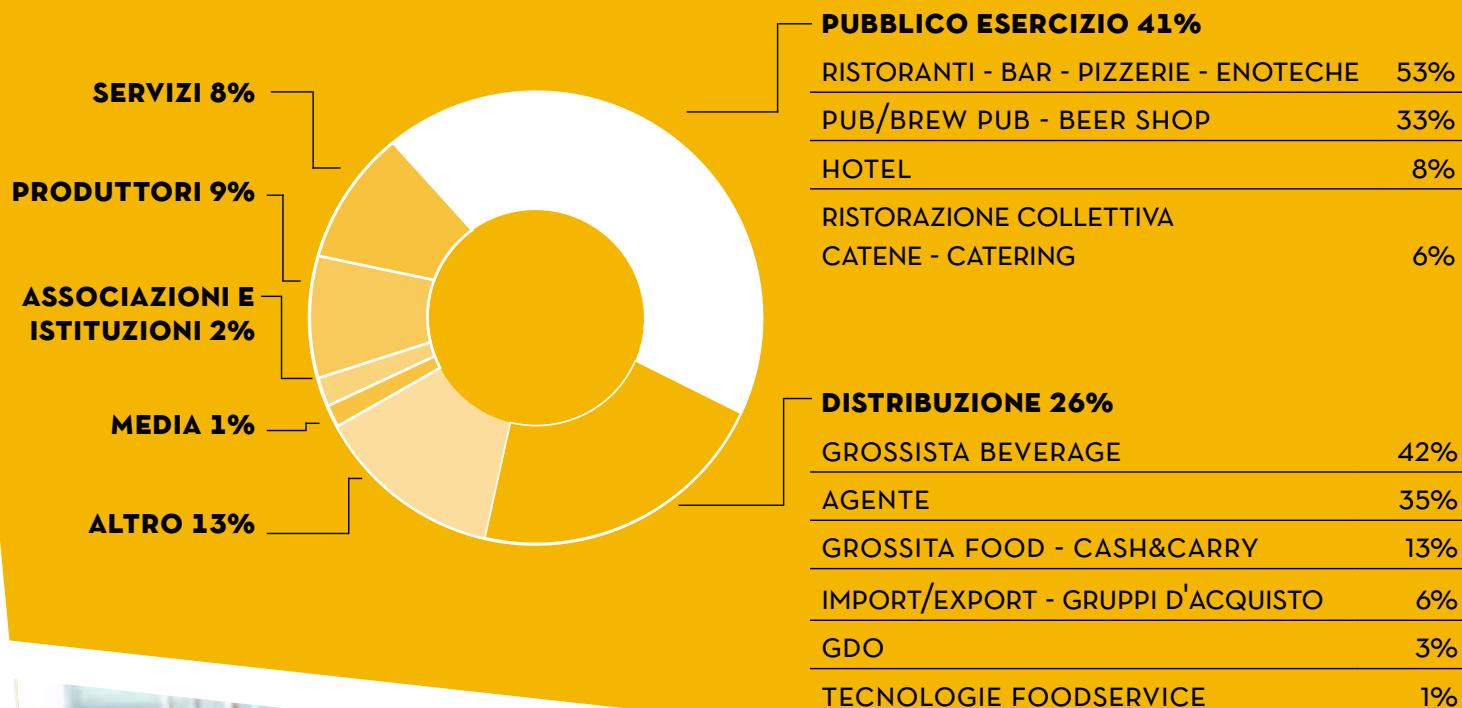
SERVIZI 8%

PRODUTTORI 9%

ASSOCIAZIONI E ISTITUZIONI 2%

MEDIA 1%

ALTRO 13%

PUBBLICO ESERCIZIO 41%

| | |
|---|---|
| RISTORANTI - BAR - PIZZERIE - ENOTECHE | 53% |
| PUB/BREW PUB - BEER SHOP | 33% |
| HOTEL | 8% |
| RISTORAZIONE COLLETTIVA CATENE - CATERING | 6% |

DISTRIBUZIONE 26%

| | |
|---|---|
| GROSSISTA BEVERAGE | 42% |
| AGENTE | 35% |
| GROSSITA FOOD - CASH&CARRY | 13% |
| IMPORT/EXPORT - GRUPPI D'ACQUISTO | 6% |
| GDO | 3% |
| TECNOLOGIE FOODSERVICE | 1% |